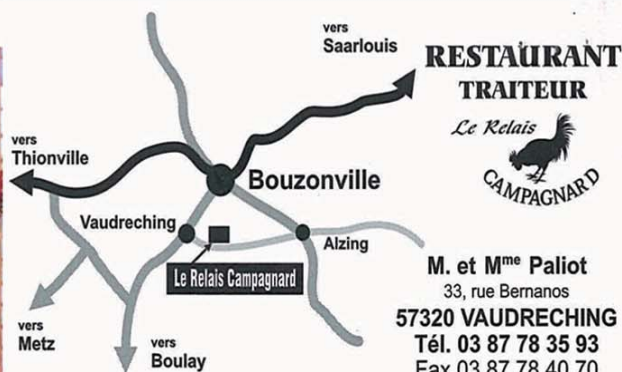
vers
Saarlouis

RESTAURANT
TRAITEUR

Le Relais
CAMPAGNARD

vers
Thionville

Bouzonville

Vaudreching

Alzing

Le Relais Campagnard

vers
Metz

vers
Boulay

M. et M$^{me}$ Paliot
33, rue Bernanos
57320 VAUDRECHING
Tél. 03 87 78 35 93
Fax 03 87 78 40 70